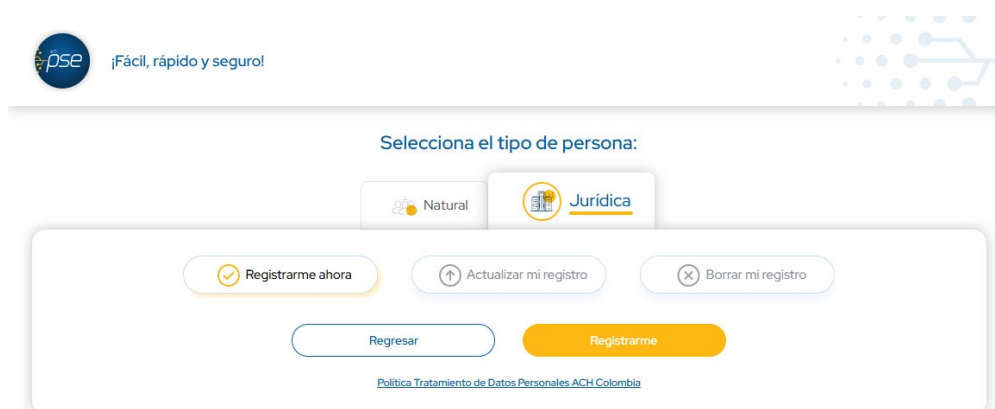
pse
¡Fácil, rápido y seguro!

Selecciona el tipo de persona:

Natural

Jurídica

Registrarme ahora

Actualizar mi registro

Borrar mi registro

Regresar

Registrarme

Política Tratamiento de Datos Personales ACH Colombia